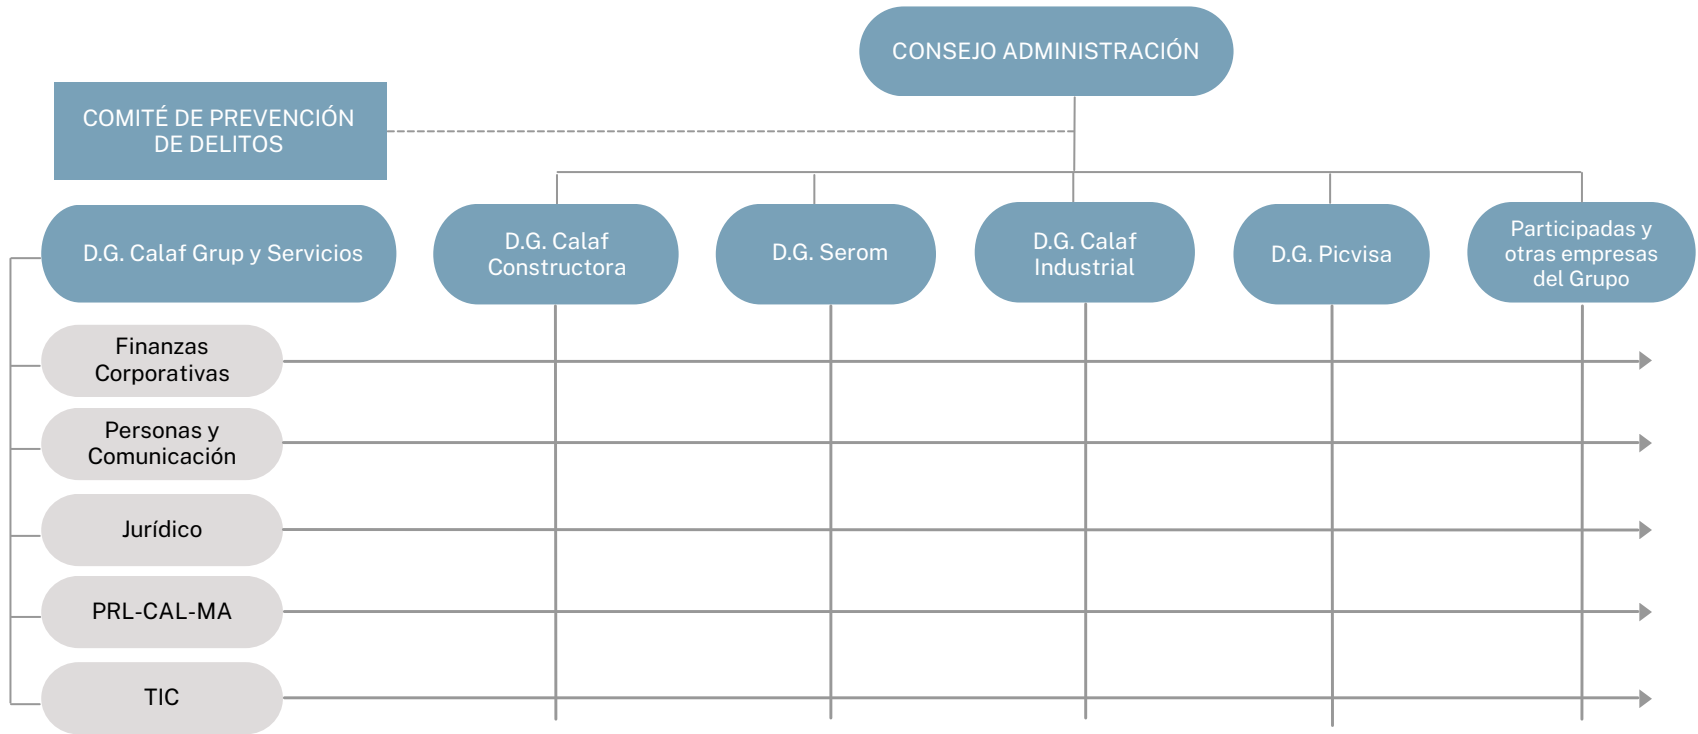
CONSEJO ADMINISTRACIÓN

COMITÉ DE PREVENCIÓN DE DELITOS

D.G. Calaf Grup y Servicios

D.G. Calaf Constructora

D.G. Serom

D.G. Calaf Industrial

D.G. Picvisa

Participadas y otras empresas del Grupo

Finanzas Corporativas

Personas y Comunicación

Jurídico

PRL-CAL-MA

TIC